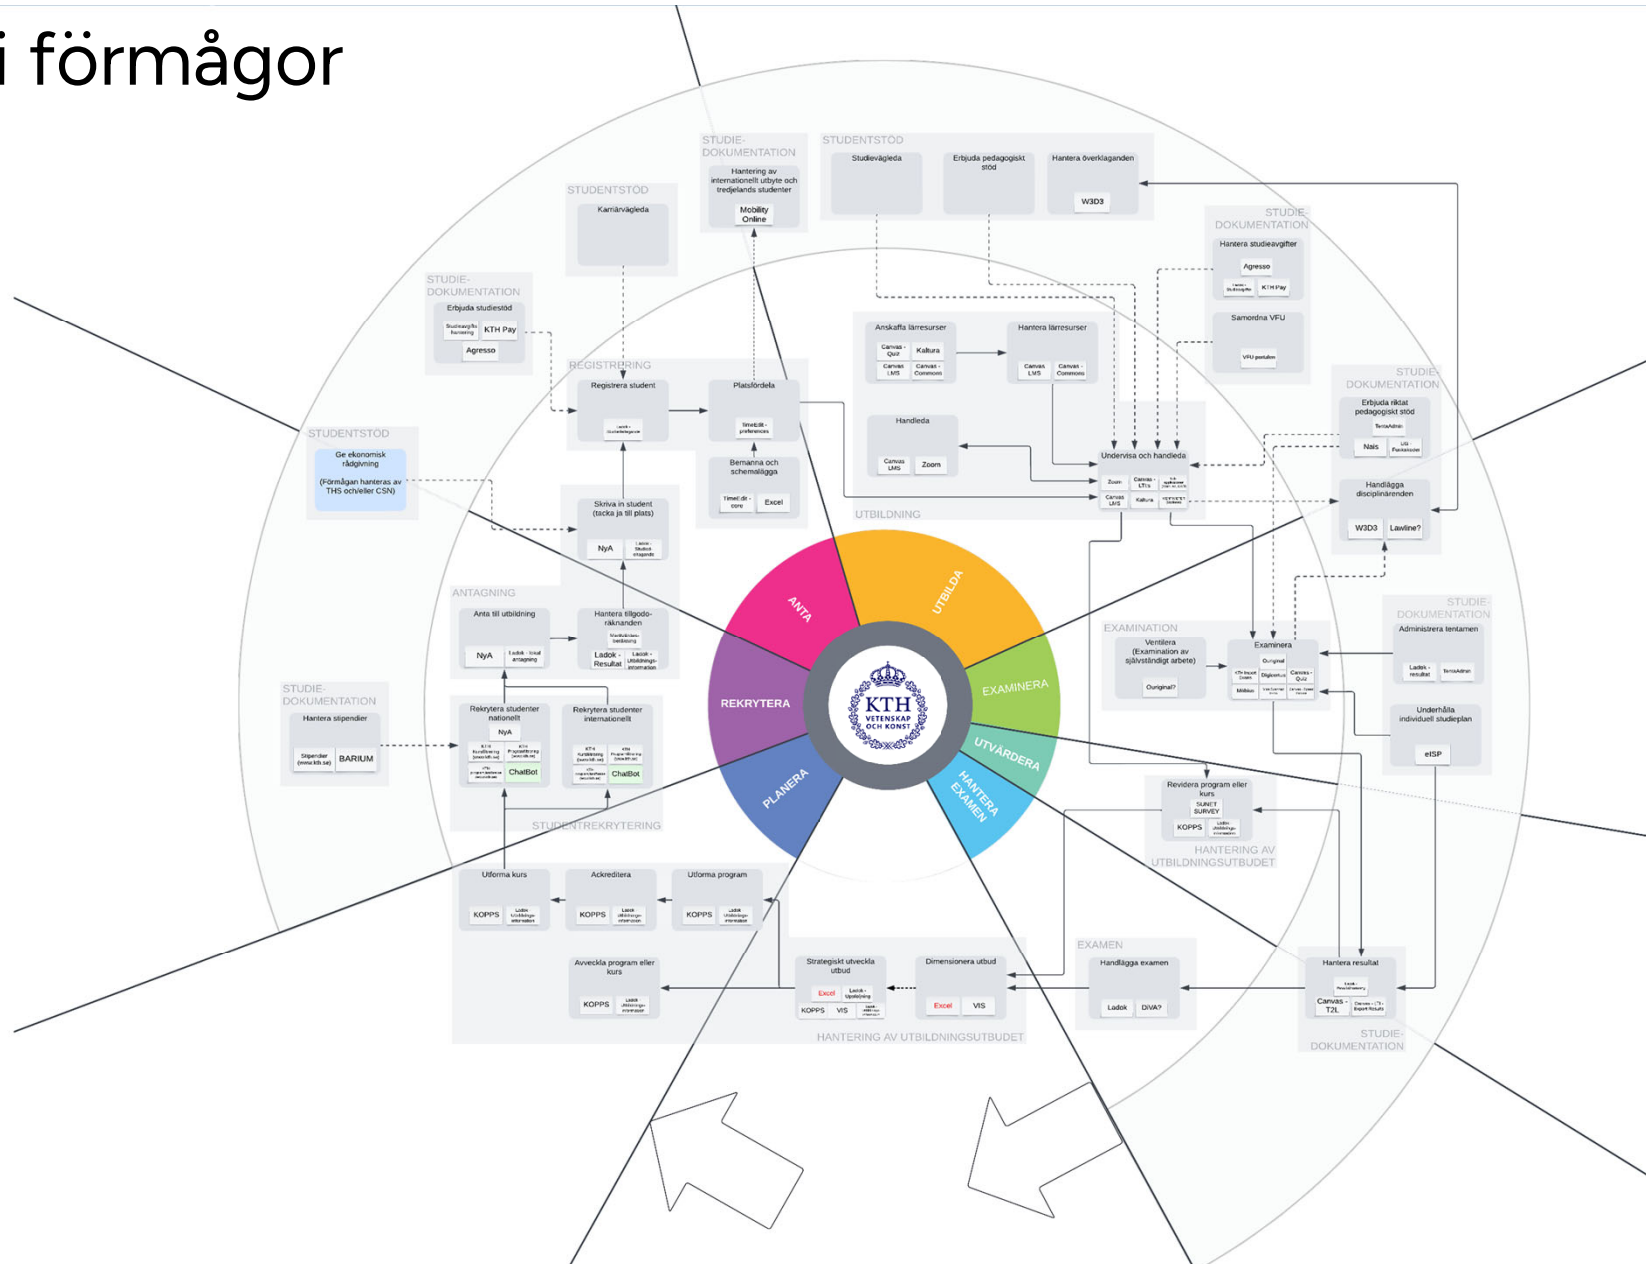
i förmågor

STUDIE-DOKUMENTATION
Hantering av internationellt utbyte och tredjelands studenter
Mobility Online

STUDENTSTÖD
Studievägleda
Erbjuda pedagogiskt stöd
Hantera överklaganden
W3D3

STUDENTSTÖD
Karriärvägleda

STUDIE-DOKUMENTATION
Hantera studieavgifter
Agresso
KTH Pay
Samordna VFU
VFU portalen

STUDIE-DOKUMENTATION
Erbjuda studiestöd
KTH Pay
Agresso

REGISTRERING
Registrera student
Platsfördela
TimeEdit - preferences
Bemanna och schemalägga
TimeEdit - core
Excel

Anskaffa lärresurser
Canvas - Quiz
Kaltura
Canvas LMS
Canvas - Commons
Hantera lärresurser
Canvas LMS
Canvas - Commons
Handleda
Canvas LMS
Zoom
Undervisa och handleda
Zoom
Canvas LMS
Kaltura

STUDIE-DOKUMENTATION
Erbjuda riktat pedagogiskt stöd
TentaAdmin
Nais
Handlägga disciplinärenden
W3D3
Lawline?

STUDENTSTÖD
Ge ekonomisk rådgivning
(Förmågan hanteras av THS och/eller CSN)

Skriva in student (tacka ja till plats)
NyA

UTBILDNING

ANTAGNING
Anta till utbildning
NyA
Hantera tillgodoräknanden
Ladok - Resultat

ANTA
UTBILDA
EXAMINERA
UTVÄRDERA
HANTERA EXAMEN
PLANERA
REKRYTERA
KTH VETENSKAP OCH KONST

EXAMINATION
Ventilera (Examination av självständigt arbete)
Ouriginal?
Examinera
Ouriginal
Digiexam
Canvas - Quiz
Möbius

STUDIE-DOKUMENTATION
Administrera tentamen
TentaAdmin
Underhålla individuell studieplan
eISP

STUDIE-DOKUMENTATION
Hantera stipendier
Stipendier (www.kth.se)
BARIUM

Rekrytera studenter nationellt
NyA
ChatBot
Rekrytera studenter internationellt
ChatBot
STUDENTREKRYTERING

Revidera program eller kurs
SUNET SURVEY
KOPPS
HANTERING AV UTBILDNINGSUTBUDET

Utforma kurs
KOPPS
Ackreditera
KOPPS
Utforma program
KOPPS
Avveckla program eller kurs
KOPPS
Strategiskt utveckla utbud
Excel
KOPPS
VIS
Dimensionera utbud
Excel
VIS
HANTERING AV UTBILDNINGSUTBUDET

EXAMEN
Handlägga examen
Ladok
DiVA?
Hantera resultat
Canvas - T2L
STUDIE-DOKUMENTATION